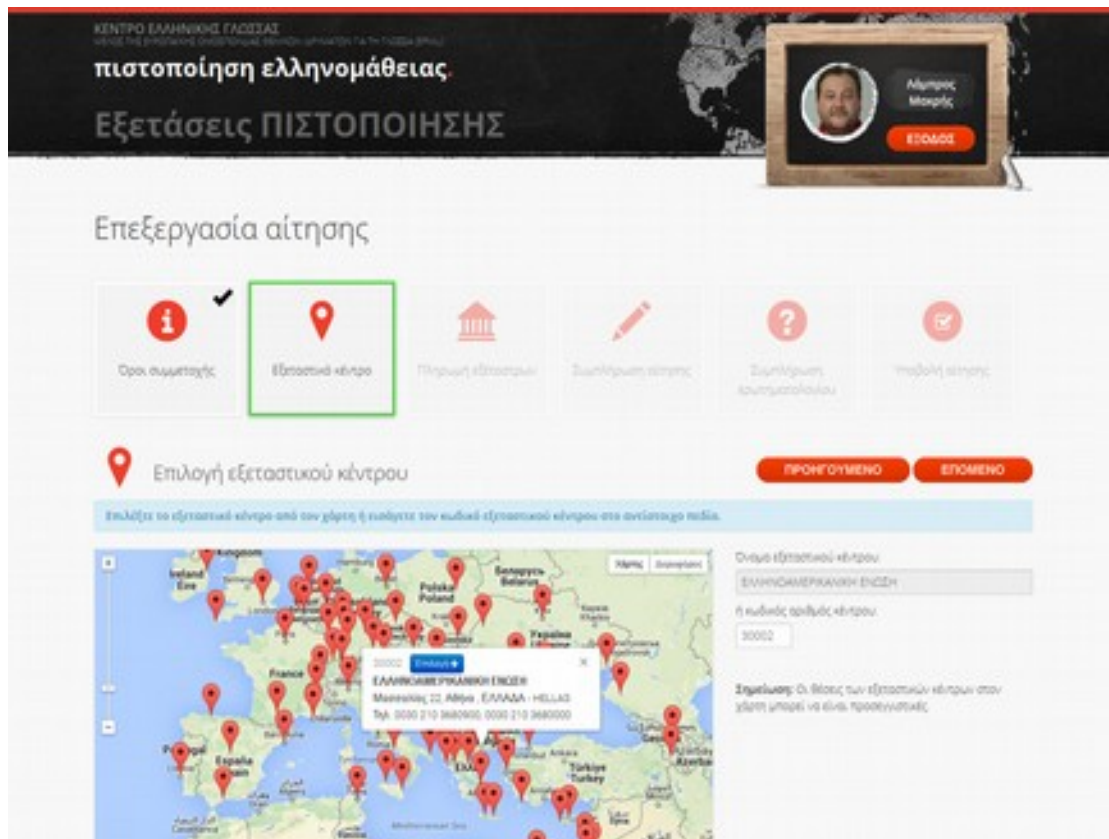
ΚΕΝΤΡΟ ΕΛΛΗΝΙΚΗΣ ΓΛΩΣΣΑΣ
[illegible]

πιστοποίηση ελληνομάθειας.

Εξετάσεις ΠΙΣΤΟΠΟΙΗΣΗΣ

Λάμπρος Μακρής

ΕΞΟΔΟΣ

Επεξεργασία αίτησης

Όροι συμμετοχής

Εξεταστικά κέντρα

Πληρωμή εξετάστρων

Συμπλήρωση αίτησης

Συμπλήρωση ερωτηματολογίου

Υποβολή αίτησης

Επιλογή εξεταστικού κέντρου

ΠΡΟΗΓΟΥΜΕΝΟ

ΕΠΟΜΕΝΟ

Επιλέξτε το εξεταστικό κέντρο από τον χάρτη ή εισάγετε τον κωδικό εξεταστικού κέντρου στο αντίστοιχο πεδίο.

Χάρτης Δορυφόρος

Kingdom
Ireland Éire
Polska Poland
Беларусь Belarus
Україна Ukraine
France
España Spain
Türkiye Turkey

30002 Επιλογή
ΕΛΛΗΝΟΑΜΕΡΙΚΑΝΙΚΗ ΕΝΩΣΗ
Μασσαλίας 22, Αθήνα , ΕΛΛΑΔΑ - HELLAS
Τηλ: 0030 210 3680900, 0030 210 3680000

Όνομα εξεταστικού κέντρου
ΕΛΛΗΝΟΑΜΕΡΙΚΑΝΙΚΗ ΕΝΩΣΗ

ή κωδικός αριθμός κέντρου
30002

Σημείωση: Οι θέσεις των εξεταστικών κέντρων στον χάρτη μπορεί να είναι προσεγγιστικές.